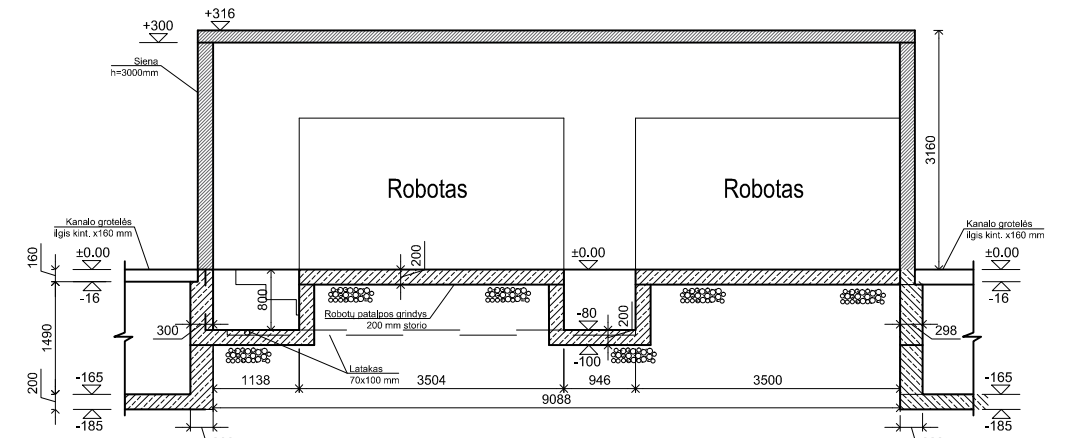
+300
+316
Siena
h=3000mm
3160
Robotas
Robotas
Kanalo grotelės
ilgis kint. x160 mm
Kanalo grotelės
ilgis kint. x160 mm
160
±0.00
-16
200
±0.00
±0.00
-16
800
Robotų patalpos grindys
200 mm storio
-80
200
-100
1490
300
298
Latakas
70x100 mm
200
-165
-185
1138
3504
946
3500
9088
-165
-185